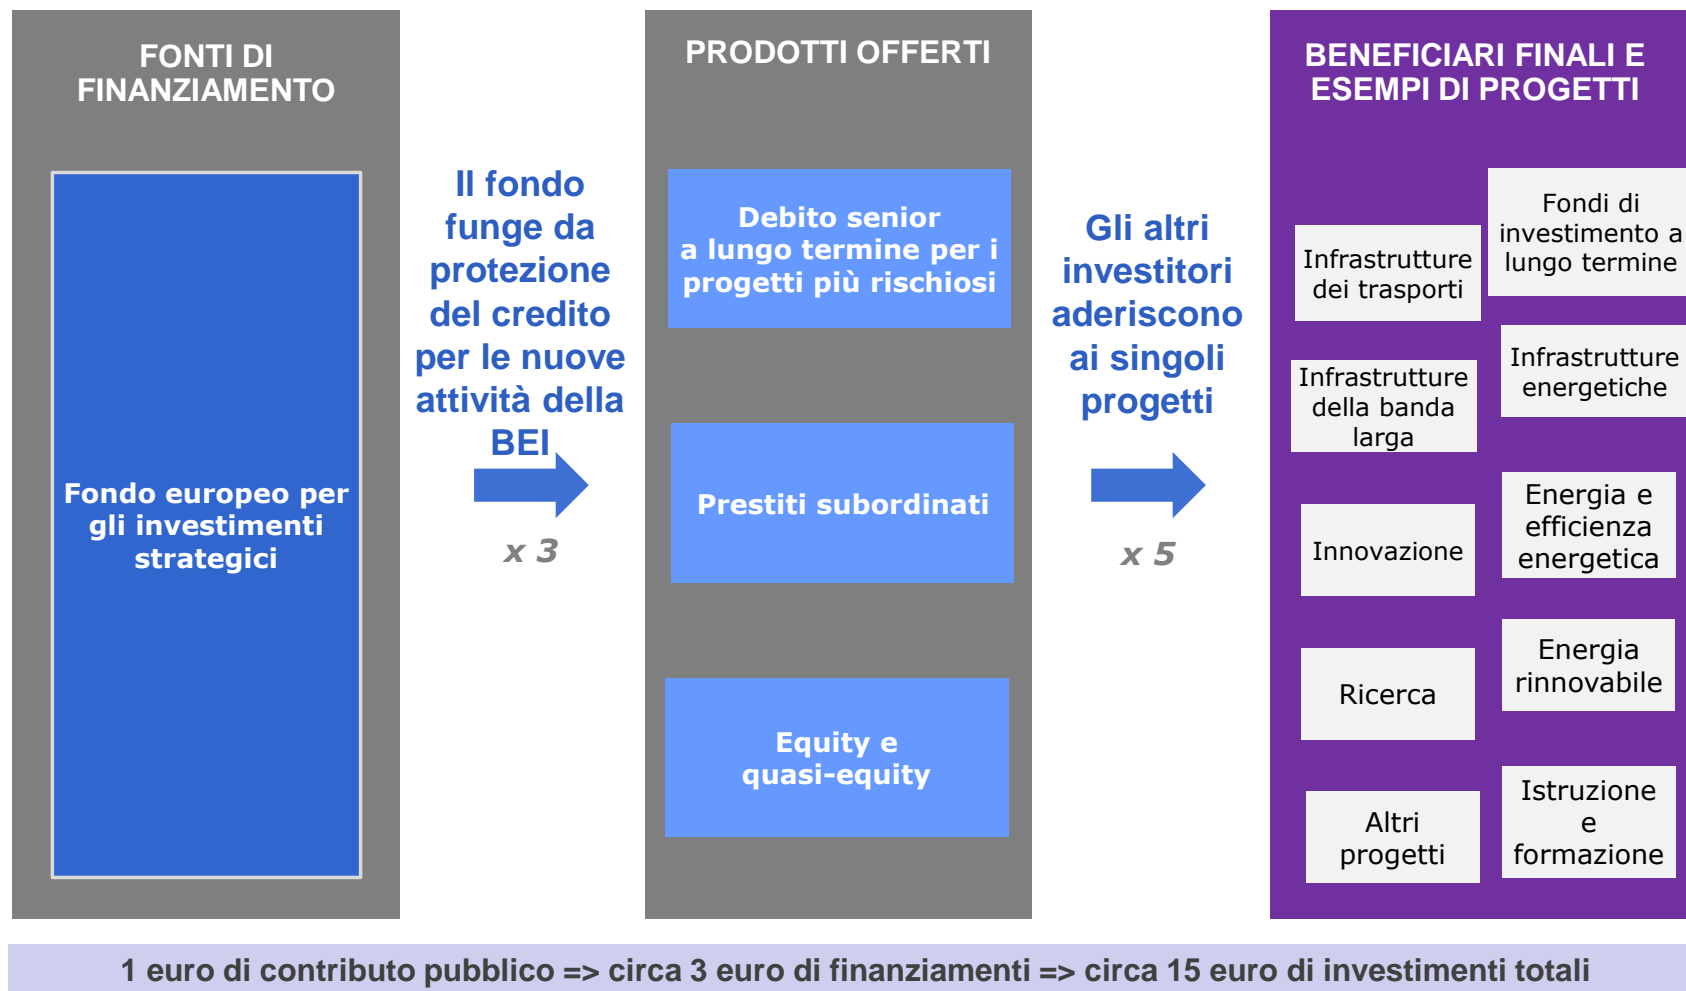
FONTI DI FINANZIAMENTO

Fondo europeo per gli investimenti strategici

Il fondo funge da protezione del credito per le nuove attività della BEI

x 3

PRODOTTI OFFERTI

Debito senior a lungo termine per i progetti più rischiosi

Prestiti subordinati

Equity e quasi-equity

Gli altri investitori aderiscono ai singoli progetti

x 5

BENEFICIARI FINALI E ESEMPI DI PROGETTI

Infrastrutture dei trasporti

Fondi di investimento a lungo termine

Infrastrutture della banda larga

Infrastrutture energetiche

Innovazione

Energia e efficienza energetica

Ricerca

Energia rinnovabile

Altri progetti

Istruzione e formazione

1 euro di contributo pubblico => circa 3 euro di finanziamenti => circa 15 euro di investimenti totali